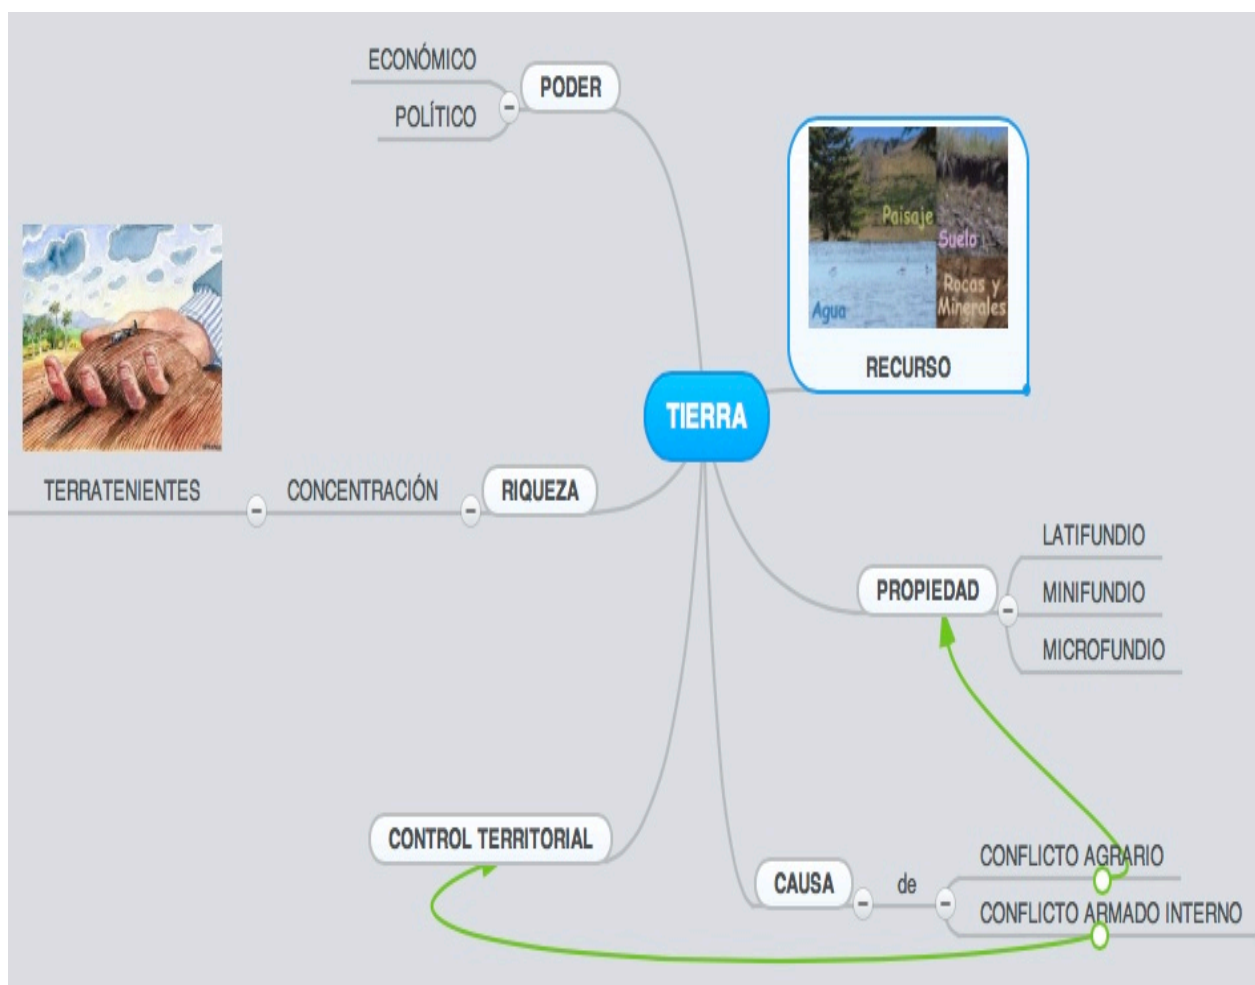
ECONÓMICO
POLÍTICO
PODER

Paisaje
Suelo
Agua
Rocas y Minerales
RECURSO

TIERRA

TERRATENIENTES
CONCENTRACIÓN
RIQUEZA

PROPIEDAD
LATIFUNDIO
MINIFUNDIO
MICROFUNDIO

CONTROL TERRITORIAL

CAUSA
de
CONFLICTO AGRARIO
CONFLICTO ARMADO INTERNO